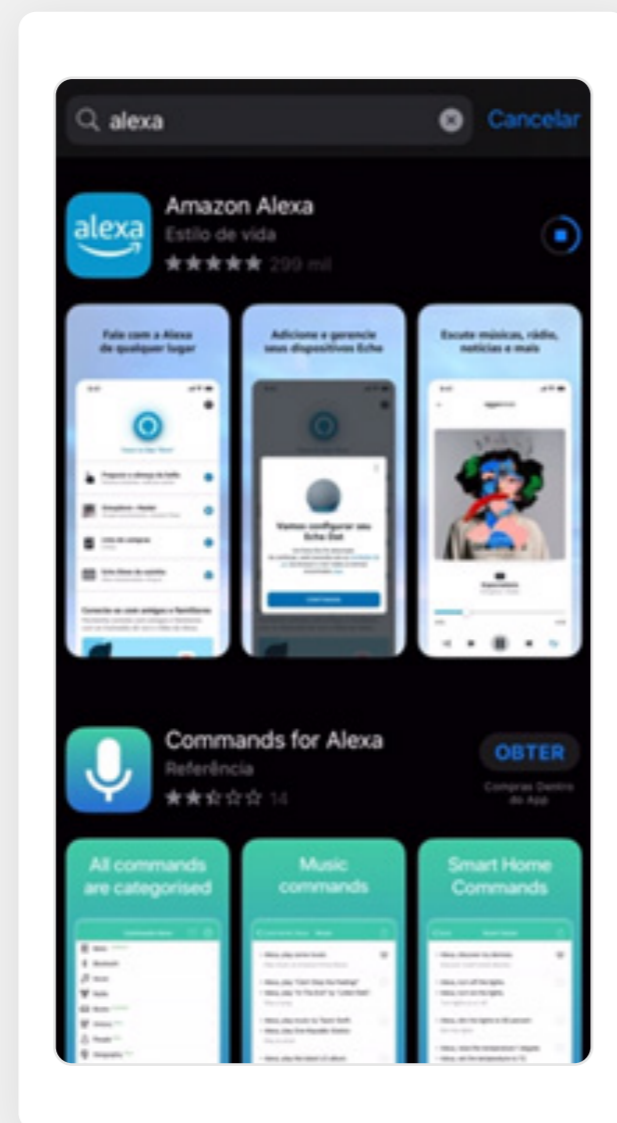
alexa

Cancelar

alexa

Amazon Alexa

Estilo de vida

★★★★★ 299 mil

Fale com a Alexa de qualquer lugar

Adicione e gerencie seus dispositivos Echo

Escute músicas, rádio, notícias e mais

Vamos configurar seu Echo Dot

Commands for Alexa

Referência

★★☆☆☆ 14

OBTER

Compras Dentro do App

All commands are categorised

Music commands

Smart Home Commands